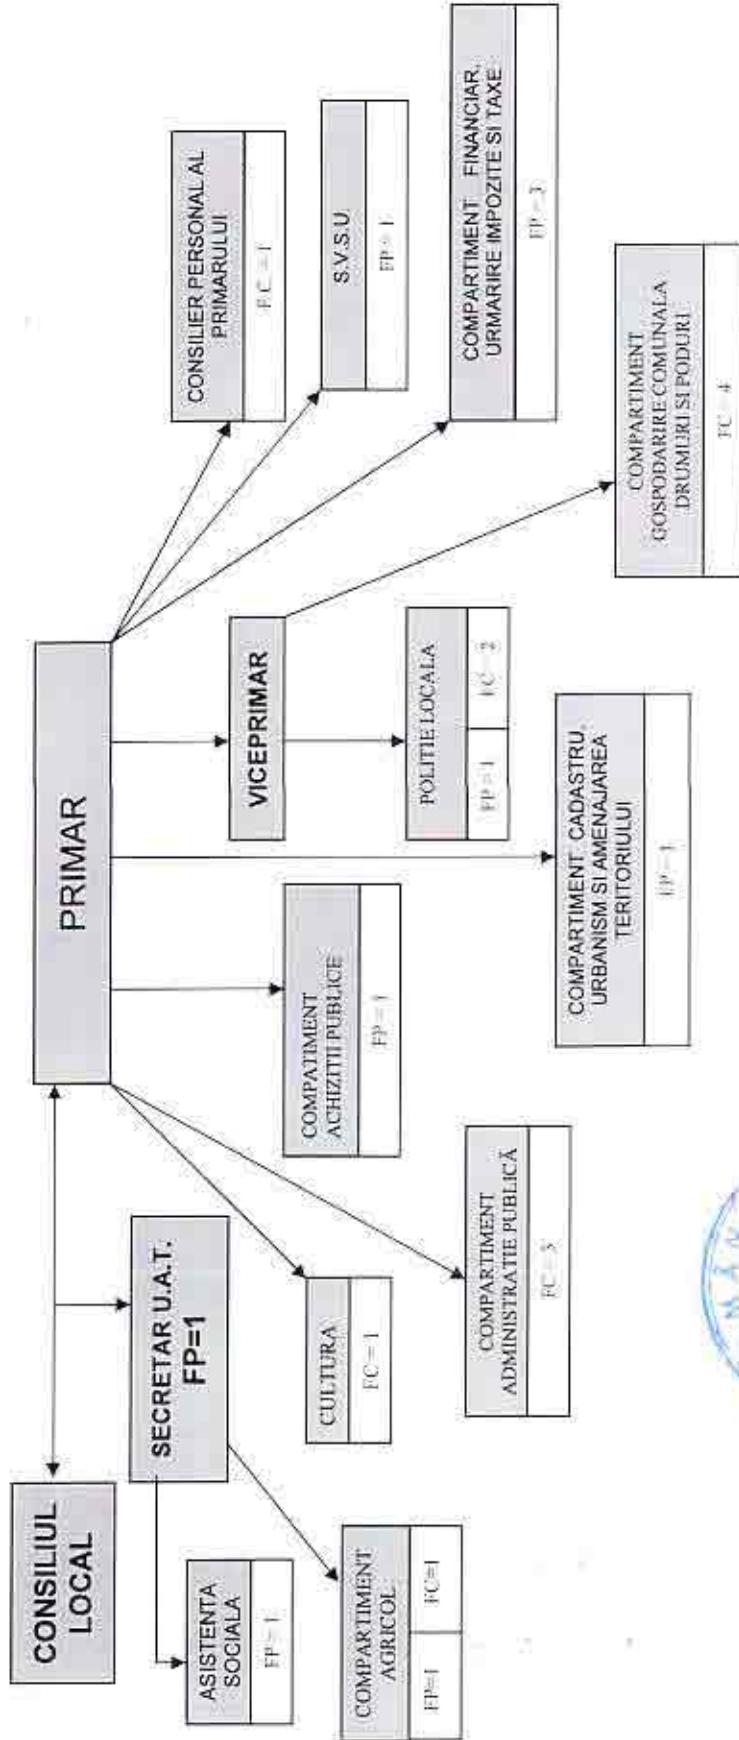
CONSILIUL LOCAL

SECRETAR U.A.T. FP=1

ASISTENTA SOCIALA

FP = 1

COMPARTIMENT AGRICOL

FP=1

FC=1

CULTURA

FC = 1

COMPARTIMENT ADMINISTRATIE PUBLICĂ

FC = 5

COMPATIMENT ACHIZITII PUBLICE

FP = 1

PRIMAR

COMPARTIMENT CADASTRU URBANISM SI AMENAJAREA TERITORIULUI

FP = 1

VICEPRIMAR

POLITIE LOCALA

FP = 1

FC = 3

COMPARTIMENT GOSPODARIRE COMUNALA DRUMURI SI PODURI

FC = 4

CONSILIER PERSONAL AL PRIMARULUI

FC = 1

S.V.S.U.

FP = 1

COMPARTIMENT FINANCIAR, URMARIRE IMPOZITE SI TAXE

FP = 3